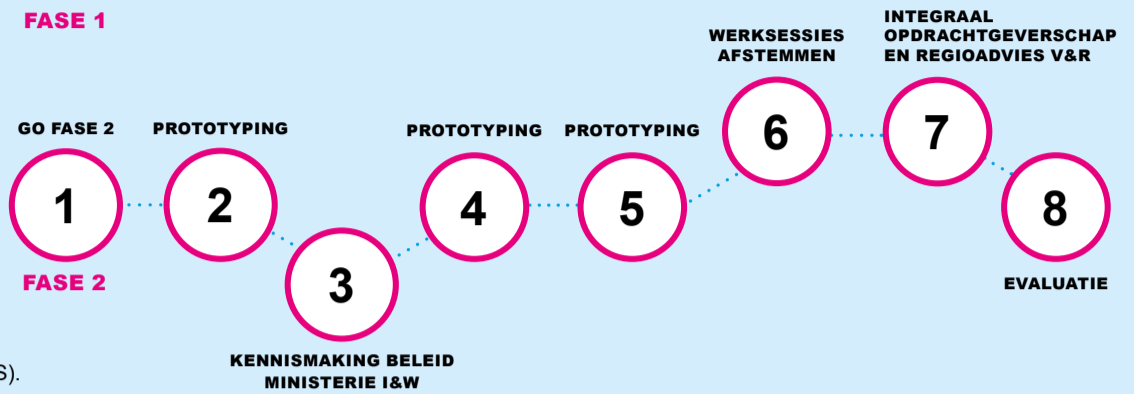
FASE 1

GO FASE 2

1

FASE 2

PROTOTYPING

2

3

KENNISMAKING BELEID MINISTERIE I&W

PROTOTYPING

4

PROTOTYPING

5

WERKSESSIES AFSTEMMEN

6

INTEGRAAL OPDRACHTGEVERSCHAP EN REGIOADVIES V&R

7

8

EVALUATIE

S).